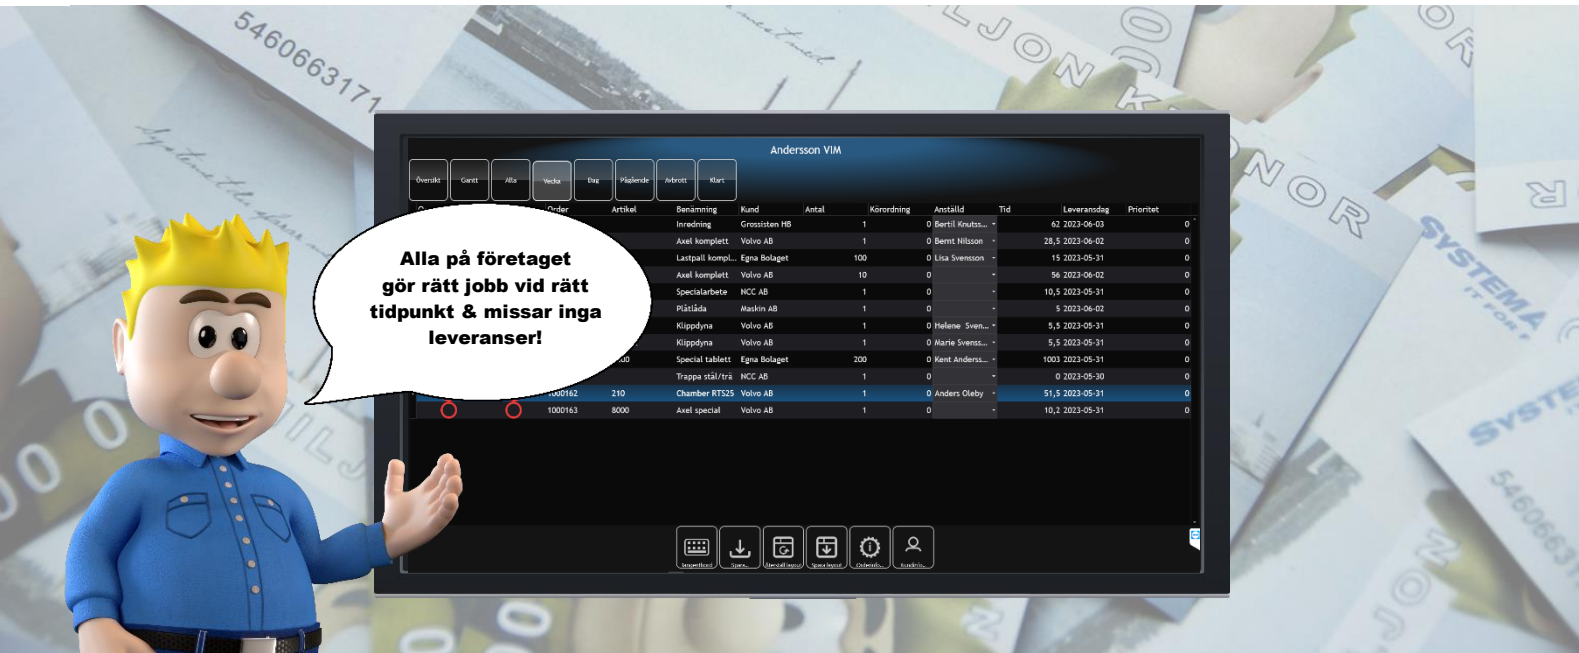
5460663171

Andersson VIM

Översikt Gantt Alla Vecka Dag Pågående Avbrott Klart

Alla på företaget gör rätt jobb vid rätt tidpunkt & missar inga leveranser!

| Order | Artikel | Benämning | Kund | Antal | Körordning | Anställd | Tid | Leveransdag | Prioritet |
|---|---|---|---|---|---|---|---|---|---|
| | | Inredning | Grossisten HB | 1 | 0 | Bertil Knutss... | 62 | 2023-06-03 | 0 |
| | | Axel komplett | Volvo AB | 1 | 0 | Bernt Nilsson | 28,5 | 2023-06-02 | 0 |
| | | Lastpall kompl... | Egna Bolaget | 100 | 0 | Lisa Svensson | 15 | 2023-05-31 | 0 |
| | | Axel komplett | Volvo AB | 10 | 0 | | 56 | 2023-06-02 | 0 |
| | | Specialarbete | NCC AB | 1 | 0 | | 10,5 | 2023-05-31 | 0 |
| | | Plåtlåda | Maskin AB | 1 | 0 | | 5 | 2023-06-02 | 0 |
| | | Klippdyna | Volvo AB | 1 | 0 | Helene Sven... | 5,5 | 2023-05-31 | 0 |
| | | Klippdyna | Volvo AB | 1 | 0 | Marie Svenss... | 5,5 | 2023-05-31 | 0 |
| | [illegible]00 | Special tablett | Egna Bolaget | 200 | 0 | Kent Anderss... | 1003 | 2023-05-31 | 0 |
| | | Trappa stål/trä | NCC AB | 1 | 0 | | 0 | 2023-05-30 | 0 |
| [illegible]00162 | 210 | Chamber RTS25 | Volvo AB | 1 | 0 | Anders Oleby | 51,5 | 2023-05-31 | 0 |
| 1000163 | 8000 | Axel special | Volvo AB | 1 | 0 | | 10,2 | 2023-05-31 | 0 |

Tangentbord Spara... Återställ layout Spara layout Orderinfo... Kundinfo...

SYSTEMA IT FOR